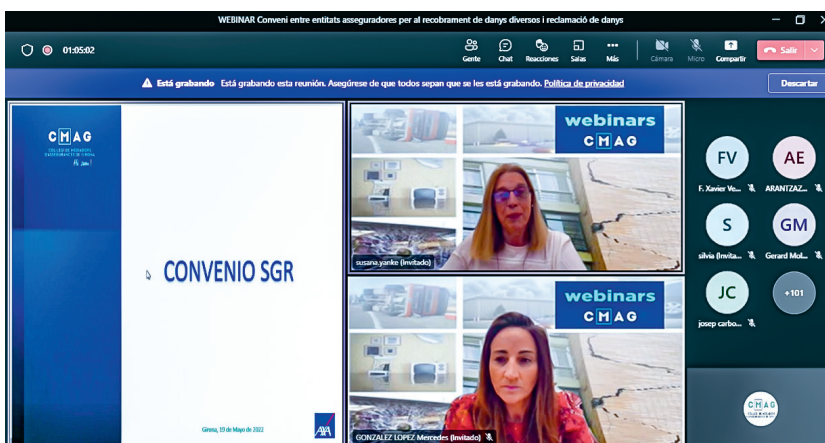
WEBINAR Conveni entre entitats asseguradores per al recobrament de danys diversos i reclamació de danys

01:05:02

Gente Chat Reacciones Salas Más Cámara Micro Compartir Salir

Está grabando Está grabando esta reunión. Asegúrese de que todos sepan que se les está grabando. Política de privacidad Descartar

CMAG

CONVENIO SGR

Girona, 19 de Mayo de 2022

AXA

webinars CMAG

susana yanke (invitado)

webinars CMAG

GONZALEZ LOPEZ Mercedes (Invitado)

FV F. Xavier Ve...

AE ARANTZAZ...

S silvia (Invita...

GM Gerard Mol...

JC josep carbo...

+101

CMAG